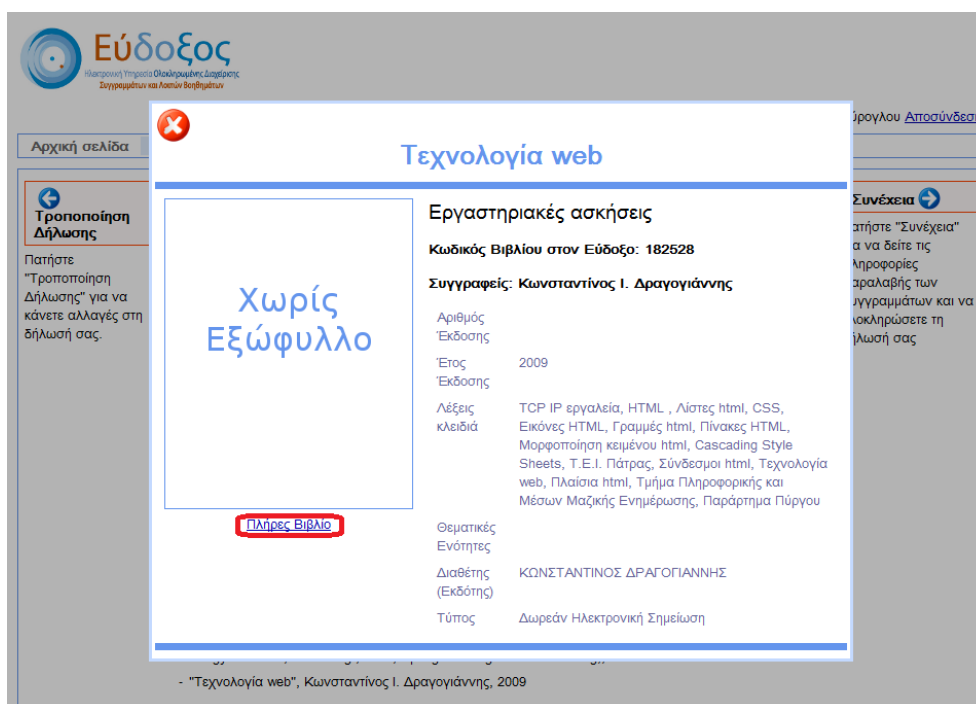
Εύδοξος
Ηλεκτρονική Υπηρεσία Ολοκληρωμένης Διαχείρισης Συγγραμμάτων και Λοιπών Βοηθημάτων

ύργολου Αποσύνδεσ

Αρχική σελίδα

Τροποποίηση Δήλωσης

Πατήστε "Τροποποίηση Δήλωσης" για να κάνετε αλλαγές στη δήλωσή σας.

Συνέχεια

πατήστε "Συνέχεια" α να δείτε τις πληροφορίες παραλαβής των συγγραμμάτων και να ολοκληρώσετε τη δήλωσή σας

Τεχνολογία web

Χωρίς Εξώφυλλο

Πλήρες Βιβλίο

Εργαστηριακές ασκήσεις

Κωδικός Βιβλίου στον Εύδοξο: 182528

Συγγραφείς: Κωνσταντίνος Ι. Δραγογιάννης

| | |
|---|---|
| Αριθμός Έκδοσης | |
| Έτος Έκδοσης | 2009 |
| Λέξεις κλειδιά | TCP IP εργαλεία, HTML , Λίστες html, CSS, Εικόνες HTML, Γραμμές html, Πίνακες HTML, Μορφοποίηση κειμένου html, Cascading Style Sheets, Τ.Ε.Ι. Πάτρας, Σύνδεσμοι html, Τεχνολογία web, Πλαίσια html, Τμήμα Πληροφορικής και Μέσων Μαζικής Ενημέρωσης, Παράρτημα Πύργου |
| Θεματικές Ενότητες | |
| Διαθέτης (Εκδότης) | ΚΩΝΣΤΑΝΤΙΝΟΣ ΔΡΑΓΟΓΙΑΝΝΗΣ |
| Τύπος | Δωρεάν Ηλεκτρονική Σημείωση |

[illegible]

- "Τεχνολογία web", Κωνσταντίνος Ι. Δραγογιάννης, 2009